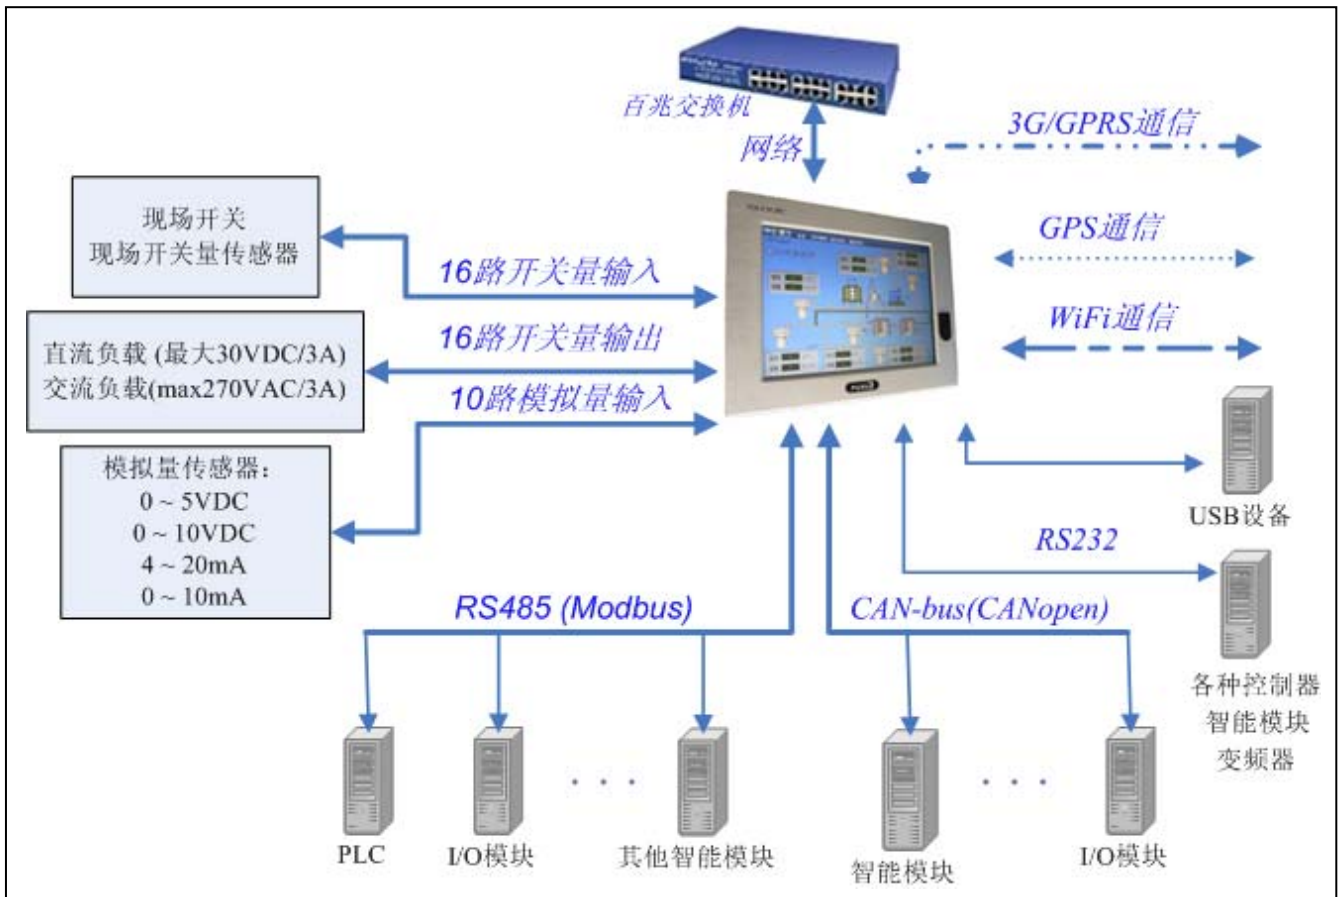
百兆交换机

网络

3G/GPRS通信

GPS通信

WiFi通信

现场开关
现场开关量传感器

16路开关量输入

直流负载 (最大30VDC/3A)
交流负载(max270VAC/3A)

16路开关量输出

10路模拟量输入

模拟量传感器:
0 ~ 5VDC
0 ~ 10VDC
4 ~ 20mA
0 ~ 10mA

USB设备

RS232

各种控制器
智能模块
变频器

RS485 (Modbus)

CAN-bus(CANopen)

PLC

I/O模块

. . .

其他智能模块

智能模块

. . .

I/O模块